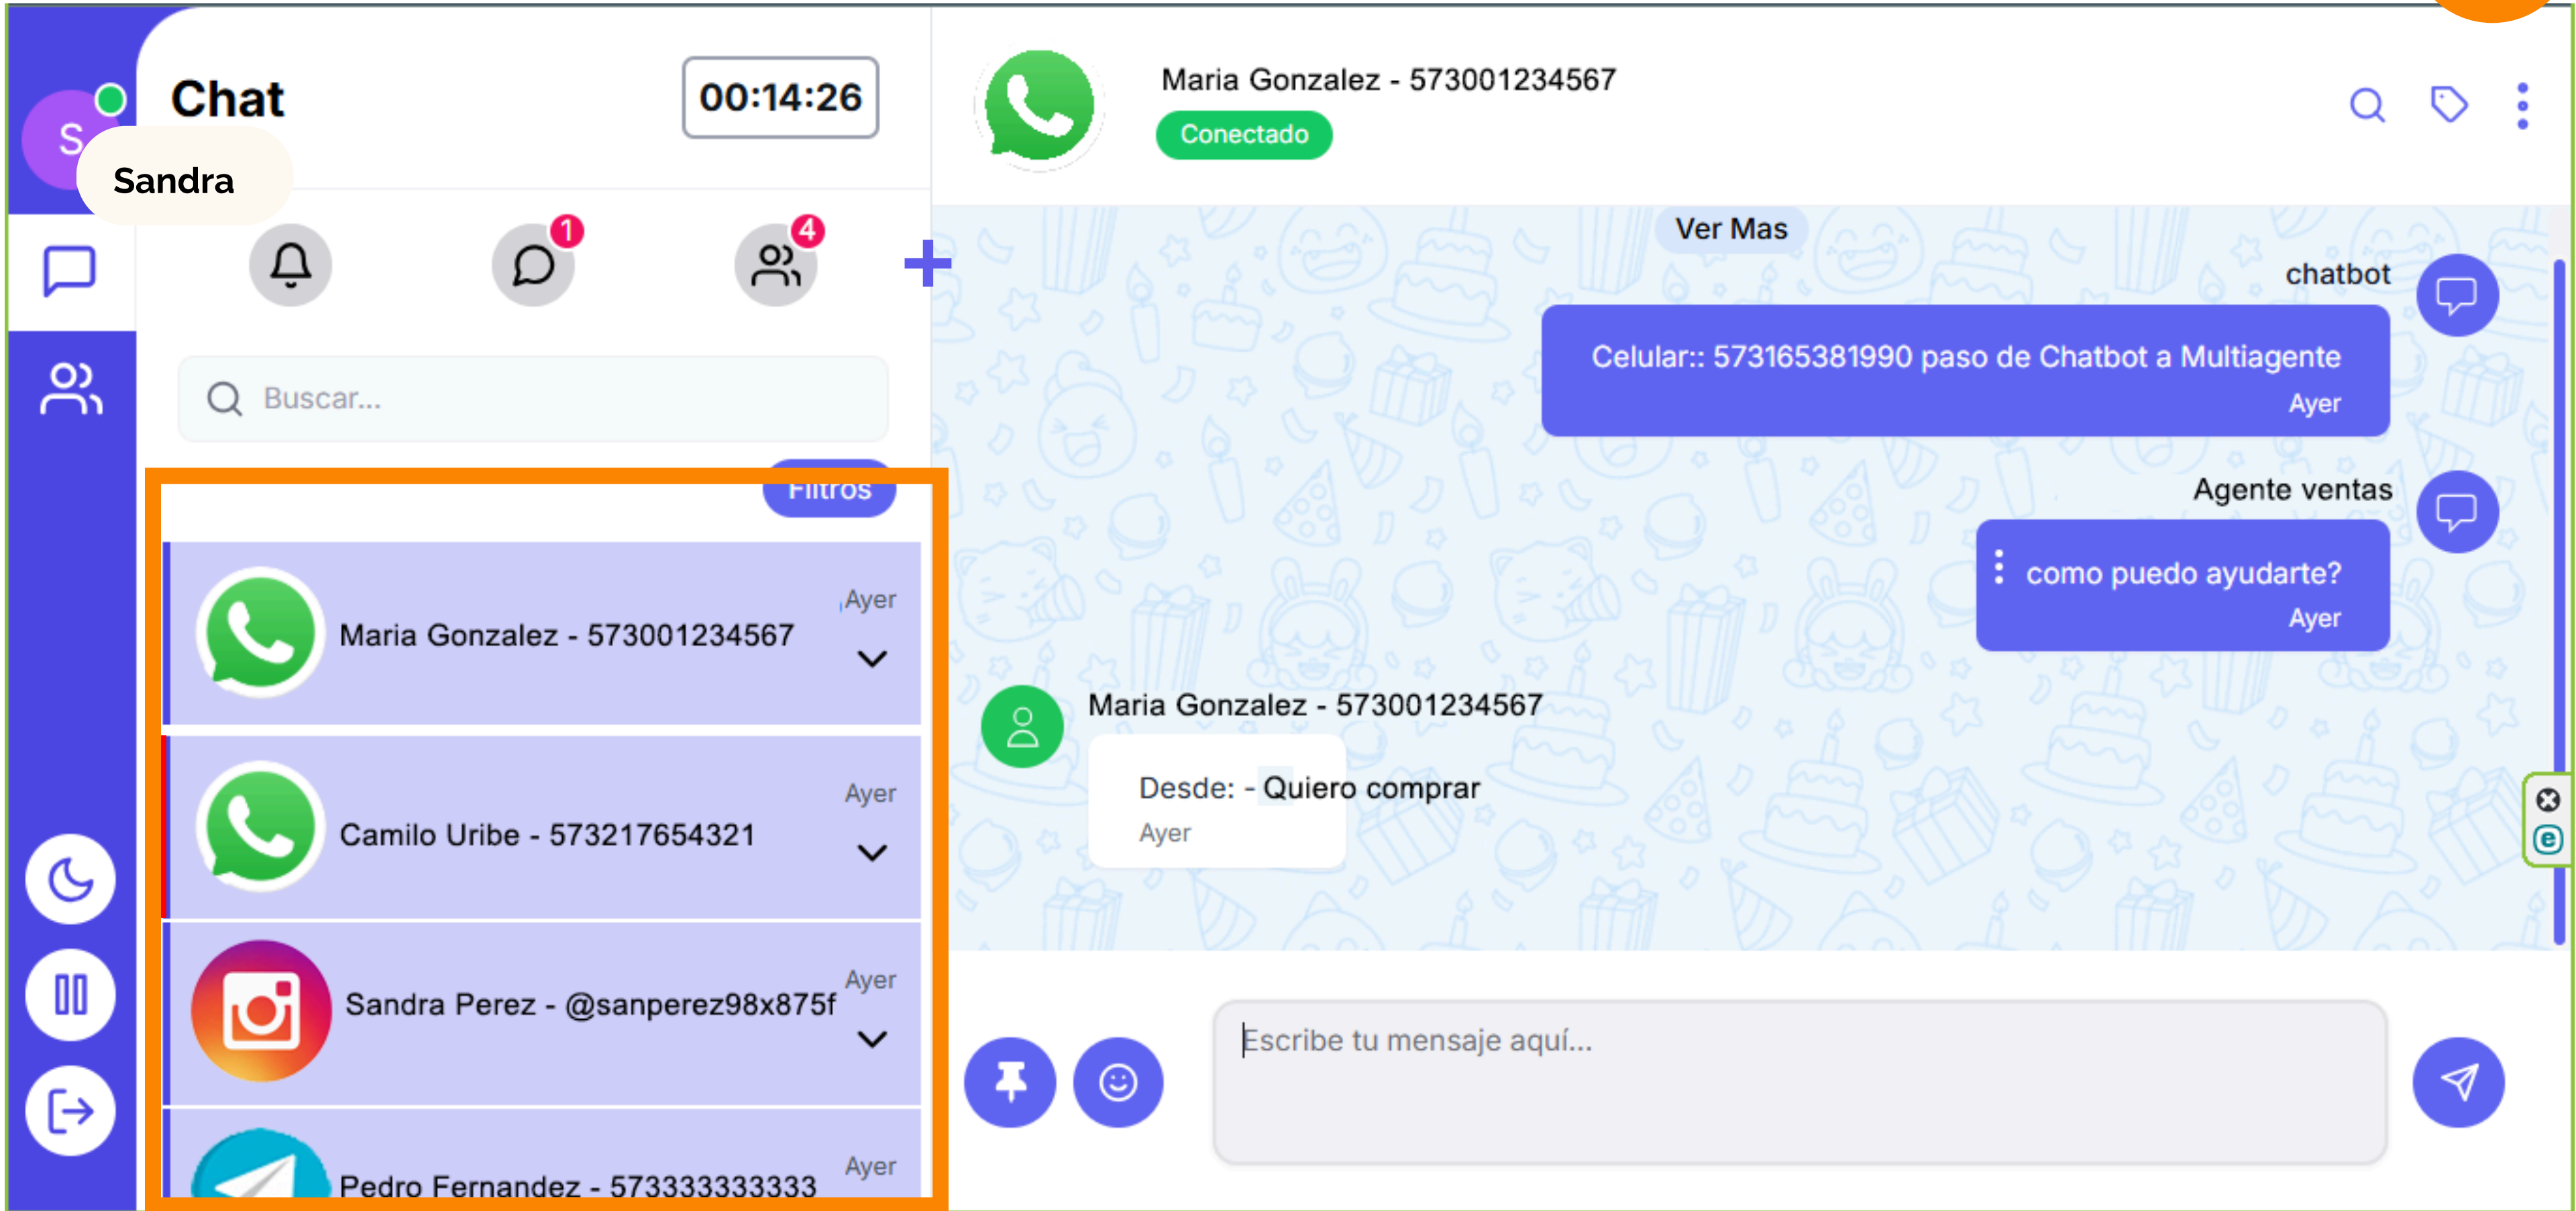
S
Sandra
Chat
00:14:26
1
4
+
Buscar...
Filtros
Maria Gonzalez - 573001234567
Ayer
Camilo Uribe - 573217654321
Ayer
Sandra Perez - @sanperez98x875f
Ayer
Pedro Fernandez - 573333333333
Ayer
Maria Gonzalez - 573001234567
Conectado
Ver Mas
chatbot
Celular:: 573165381990 paso de Chatbot a Multiagente
Ayer
Agente ventas
como puedo ayudarte?
Ayer
Maria Gonzalez - 573001234567
Desde: - Quiero comprar
Ayer
Escribe tu mensaje aquí...